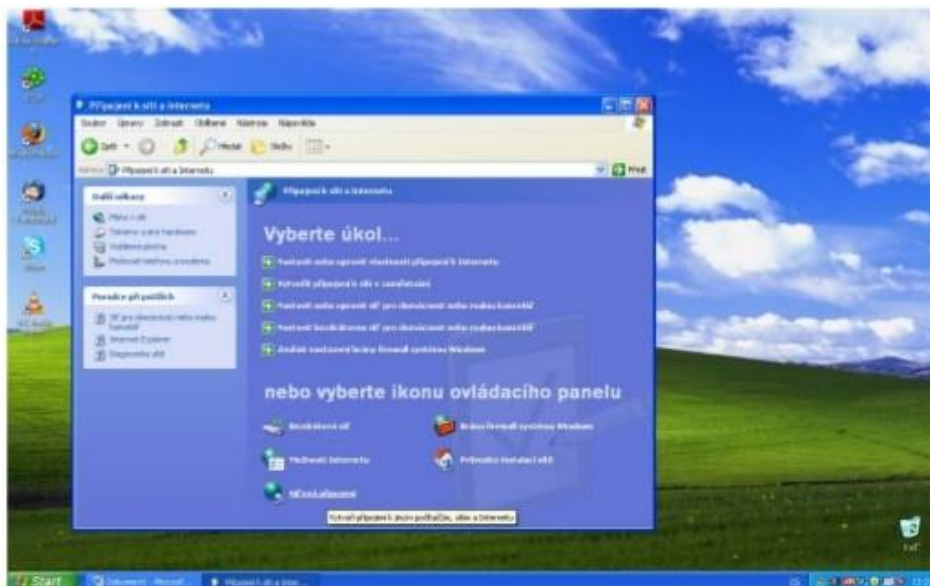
Připojení k síti a Internetu

Soubor Úpravy Zobrazit Oblíbené Nástroje Nápověda

Zpět Hledat Složky

Adresa Připojení k síti a Internetu

Přejít

Další odkazy

Místa v síti

Tiskárny a jiný hardware

Vzdálená plocha

Možnosti telefonu a modemu

Pomoc při potížích

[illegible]

Internet Explorer

Diagnostika sítě

Připojení k síti a Internetu

Vyberte úkol...

Nastavit nebo zgenovat vlastnosti připojení k Internetu

Vytvořit připojení k síti v zaměstnání

Nastavit nebo změnit síť pro domácnost nebo malou kancelář

Nastavit bezdrátovou síť pro domácnost nebo malou kancelář

Změnit nastavení brány firewall systému Windows

nebo vyberte ikonu ovládacího panelu

Bezdrátová síť

Brána firewall systému Windows

Možnosti Internetu

Průvodce instalací sítě

Síťová připojení

Vytvoří připojení mezi počítačem, sítí a Internetem

Start

Připojení k síti a Inter...